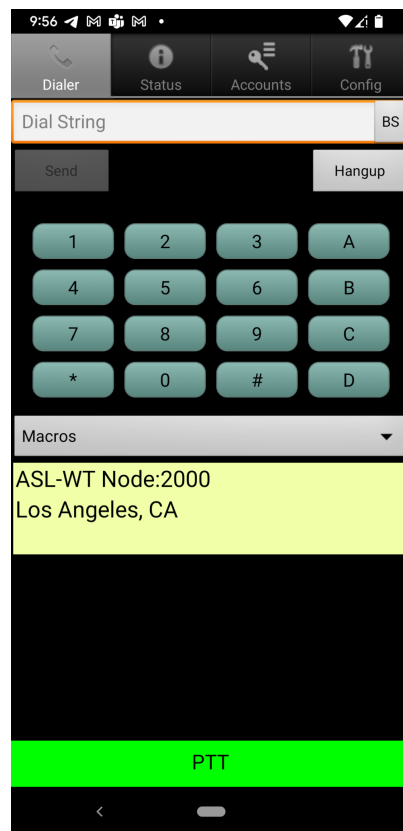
9:56

Dialer
Status
Accounts
Config

Dial String
BS

Send
Hangup

| 1 | 2 | 3 | A |
|---|---|---|---|
| 4 | 5 | 6 | B |
| 7 | 8 | 9 | C |
| * | 0 | # | D |

Macros

ASL-WT Node:2000
Los Angeles, CA

PTT